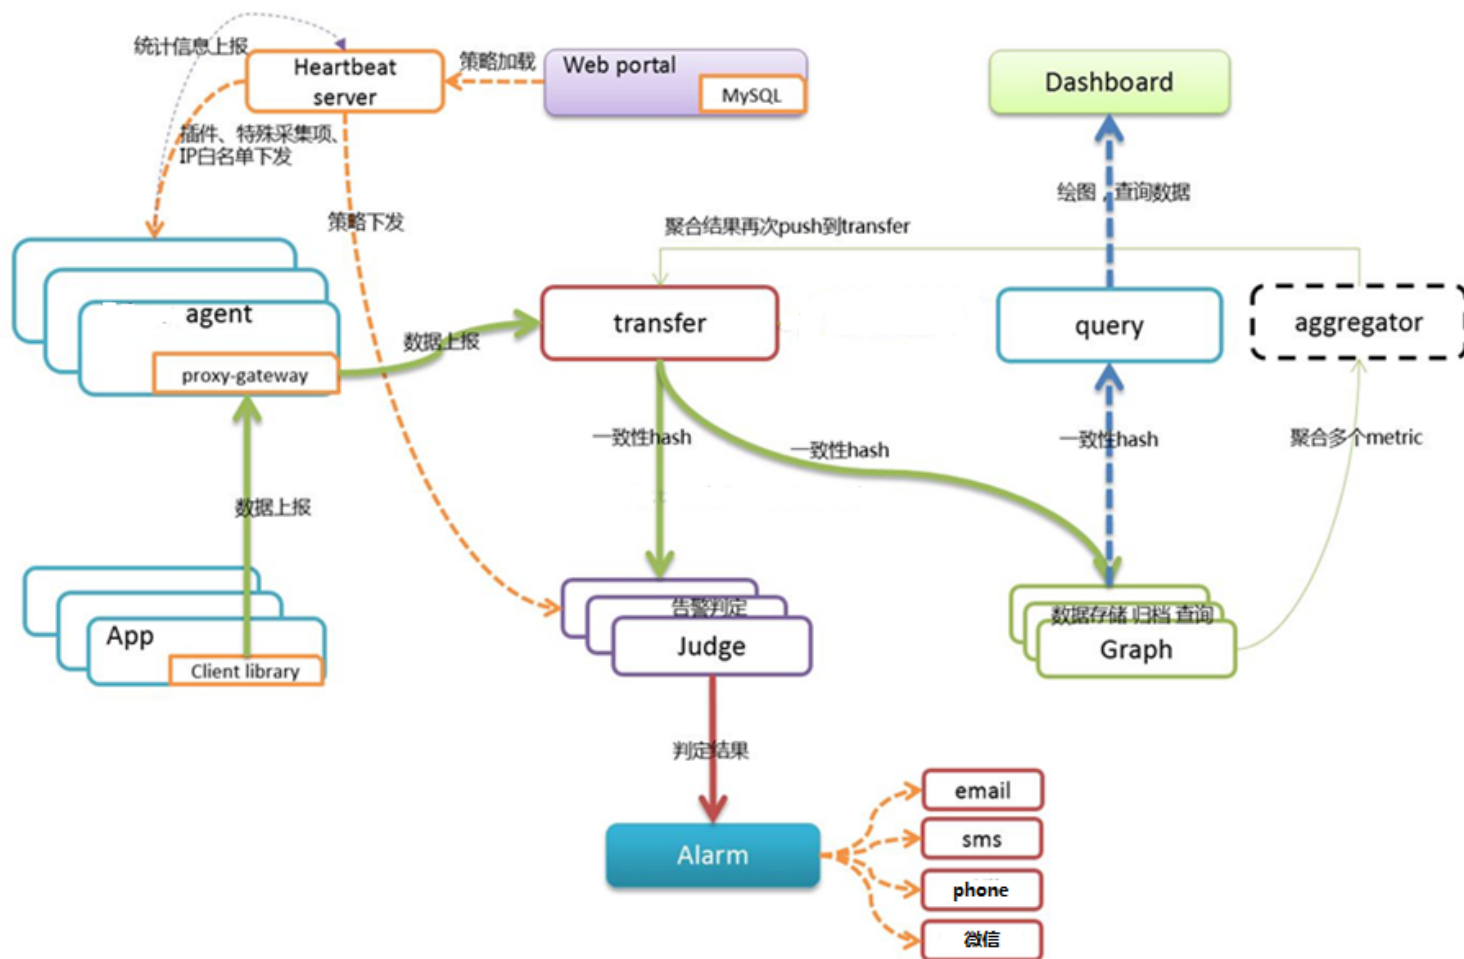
统计信息上报

Heartbeat server

策略加载

Web portal

MySQL

Dashboard

插件、特殊采集项、IP白名单下发

策略下发

绘图，查询数据

聚合结果再次push到transfer

agent

proxy-gateway

数据上报

transfer

query

aggregator

一致性hash

一致性hash

一致性hash

聚合多个metric

数据上报

App

Client library

告警判定

Judge

数据存储 归档 查询

Graph

判定结果

Alarm

email

sms

phone

微信